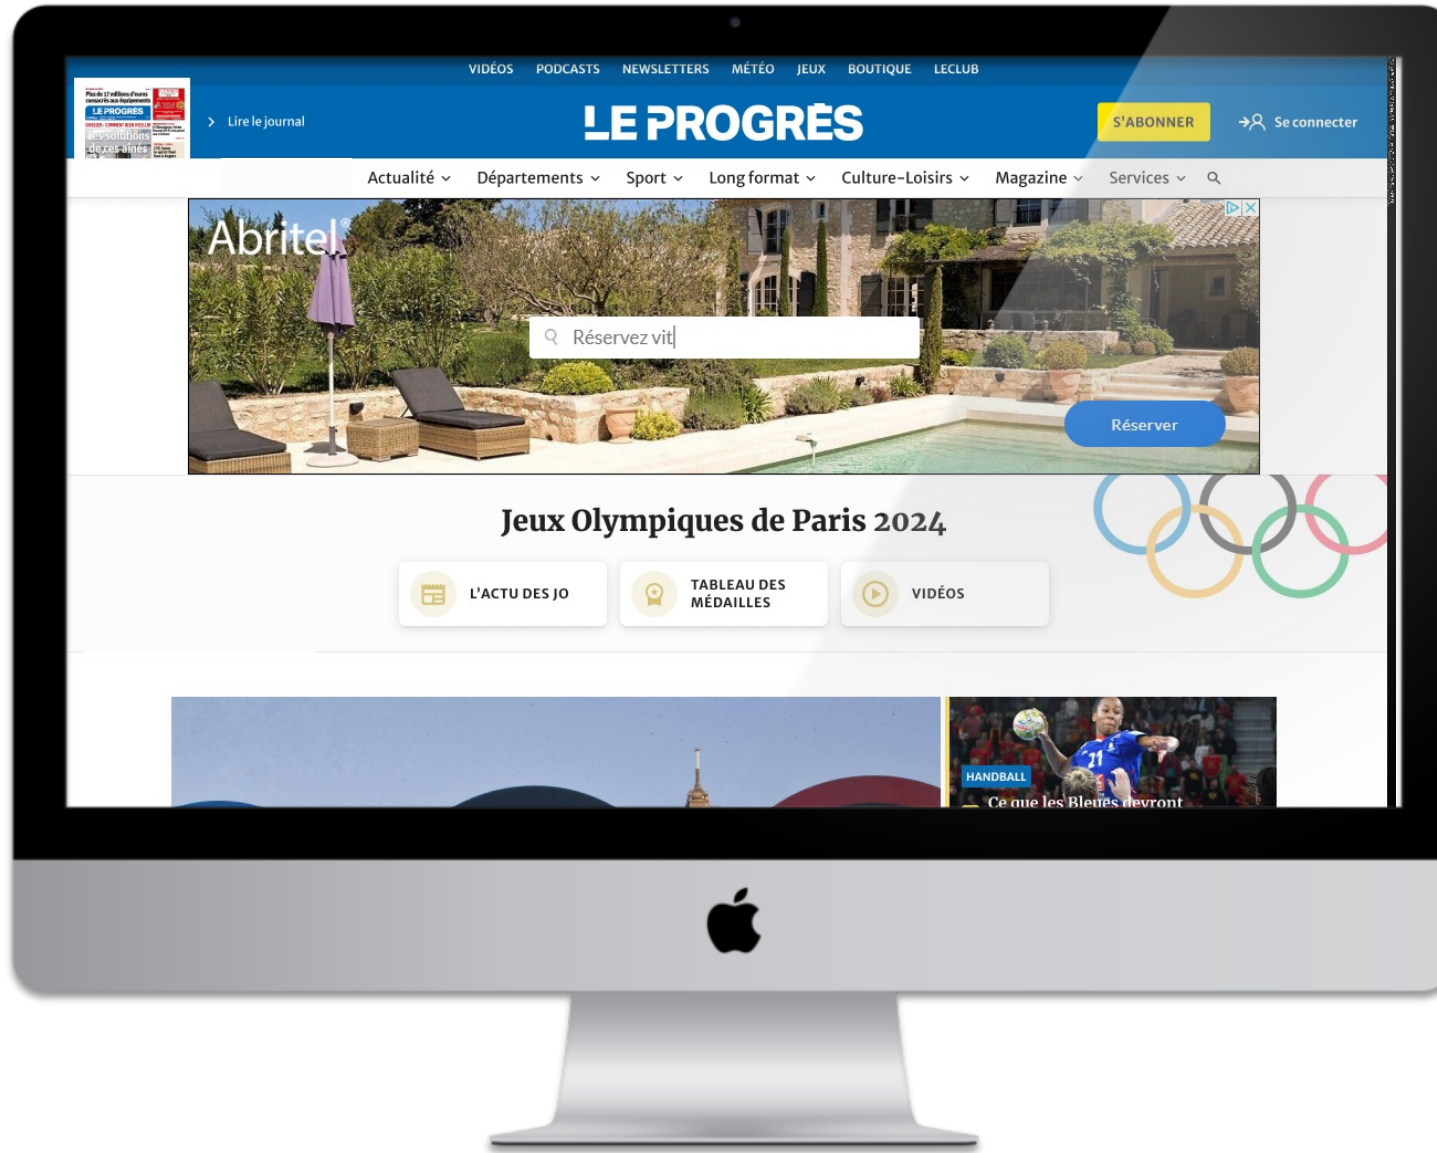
VIDÉOS PODCASTS NEWSLETTERS MÉTÉO JEUX BOUTIQUE LECLUB

LE PROGRÈS

Les solutions de ces aînés

> Lire le journal

LE PROGRÈS

S'ABONNER

Se connecter

Actualité Départements Sport Long format Culture-Loisirs Magazine Services

Abritel®

Réservez vit

Réserver

Jeux Olympiques de Paris 2024

L'ACTU DES JO

TABLEAU DES MÉDAILLES

VIDÉOS

HANDBALL

Ce que les Bleues devront